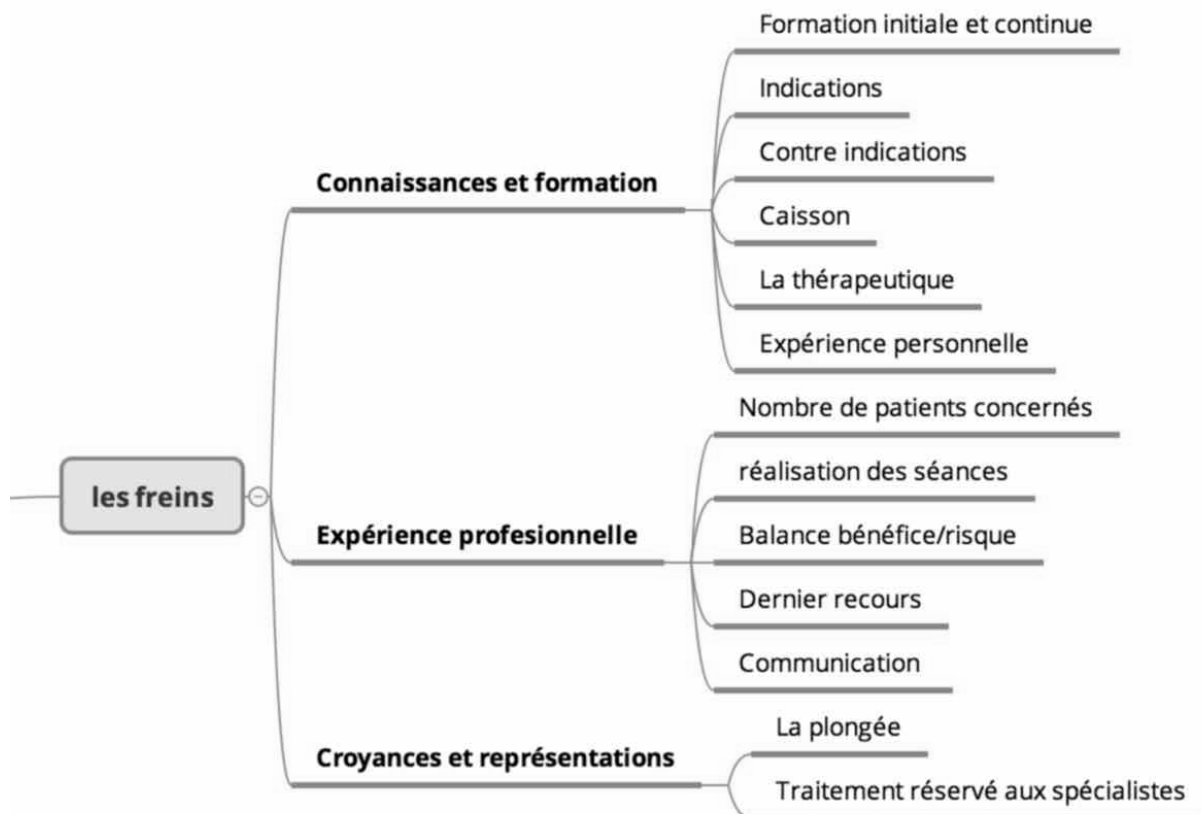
les freins

Connaissances et formation

Formation initiale et continue

Indications

Contre indications

Caisson

La thérapeutique

Expérience personnelle

Expérience profesionnelle

Nombre de patients concernés

réalisation des séances

Balance bénéfice/risque

Dernier recours

Communication

Croyances et représentations

La plongée

Traitement réservé aux spécialistes